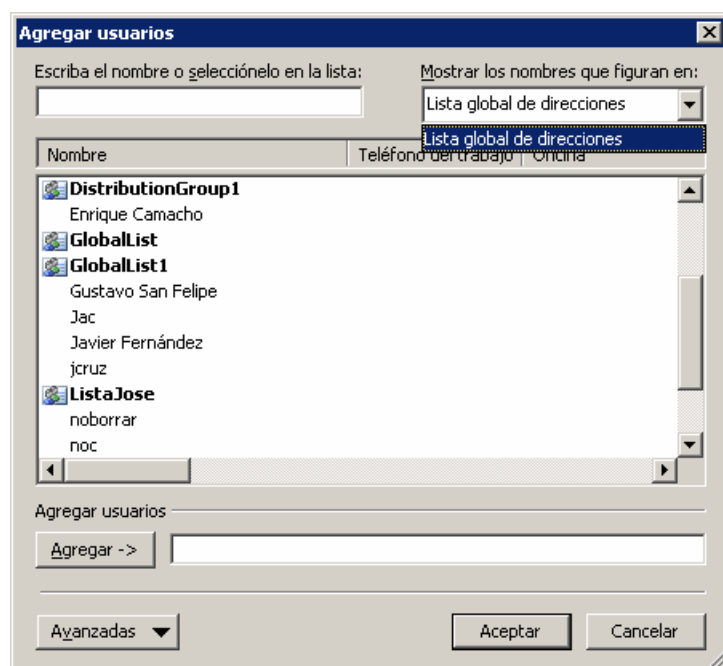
Agregar usuarios

Escriba el nombre o selecciónelo en la lista:

Mostrar los nombres que figuran en:

Lista global de direcciones

Lista global de direcciones

| Nombre | Teléfono del trabajo | Oficina |
|---|---|---|
| DistributionGroup1 | | |
| Enrique Camacho | | |
| GlobalList | | |
| GlobalList1 | | |
| Gustavo San Felipe | | |
| Jac | | |
| Javier Fernández | | |
| jcruz | | |
| ListaJose | | |
| noborrar | | |
| noc | | |

Agregar usuarios

Agregar ->

Avanzadas

Aceptar

Cancelar